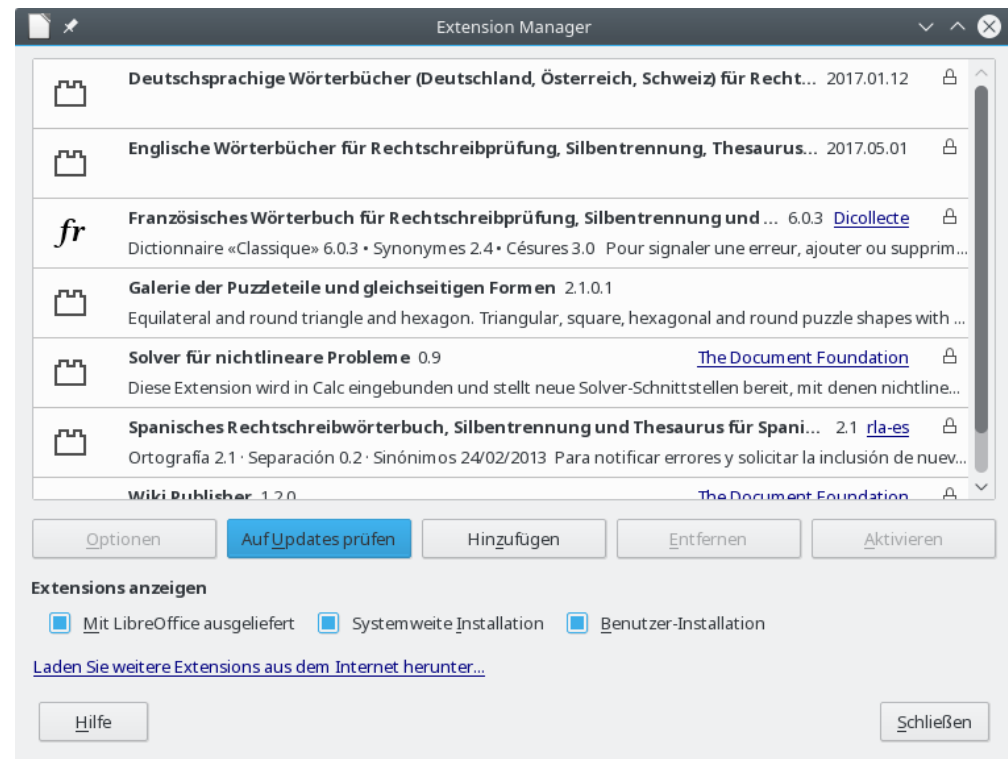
Extension Manager

Deutschsprachige Wörterbücher (Deutschland, Österreich, Schweiz) für Recht... 2017.01.12

Englische Wörterbücher für Rechtschreibprüfung, Silbentrennung, Thesaurus... 2017.05.01

fr
Französisches Wörterbuch für Rechtschreibprüfung, Silbentrennung und ... 6.0.3 Dicollecte
Dictionnaire «Classique» 6.0.3 • Synonymes 2.4 • Césures 3.0 Pour signaler une erreur, ajouter ou supprim...

Galerie der Puzzleteile und gleichseitigen Formen 2.1.0.1
Equilateral and round triangle and hexagon. Triangular, square, hexagonal and round puzzle shapes with ...

Solver für nichtlineare Probleme 0.9 The Document Foundation
Diese Extension wird in Calc eingebunden und stellt neue Solver-Schnittstellen bereit, mit denen nichtline...

Spanisches Rechtschreibwörterbuch, Silbentrennung und Thesaurus für Spani... 2.1 rla-es
Ortografía 2.1 · Separación 0.2 · Sinónimos 24/02/2013 Para notificar errores y solicitar la inclusión de nuev...

Wiki Publisher 1.2.0 The Document Foundation

Optionen | Auf Updates prüfen | Hinzufügen | Entfernen | Aktivieren

Extensions anzeigen
Mit LibreOffice ausgeliefert Systemweite Installation Benutzer-Installation

Laden Sie weitere Extensions aus dem Internet herunter...

Hilfe Schließen